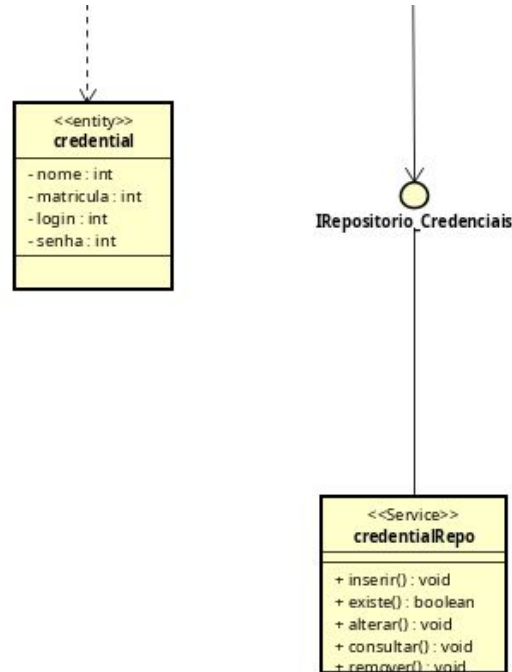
<<entity>>
credential

- nome : int
- matricula : int
- login : int
- senha : int

IRepositorio_Credenciais

<<Service>>
credentialRepo

+ inserir() : void
+ existe() : boolean
+ alterar() : void
+ consultar() : void
+ remover() : void